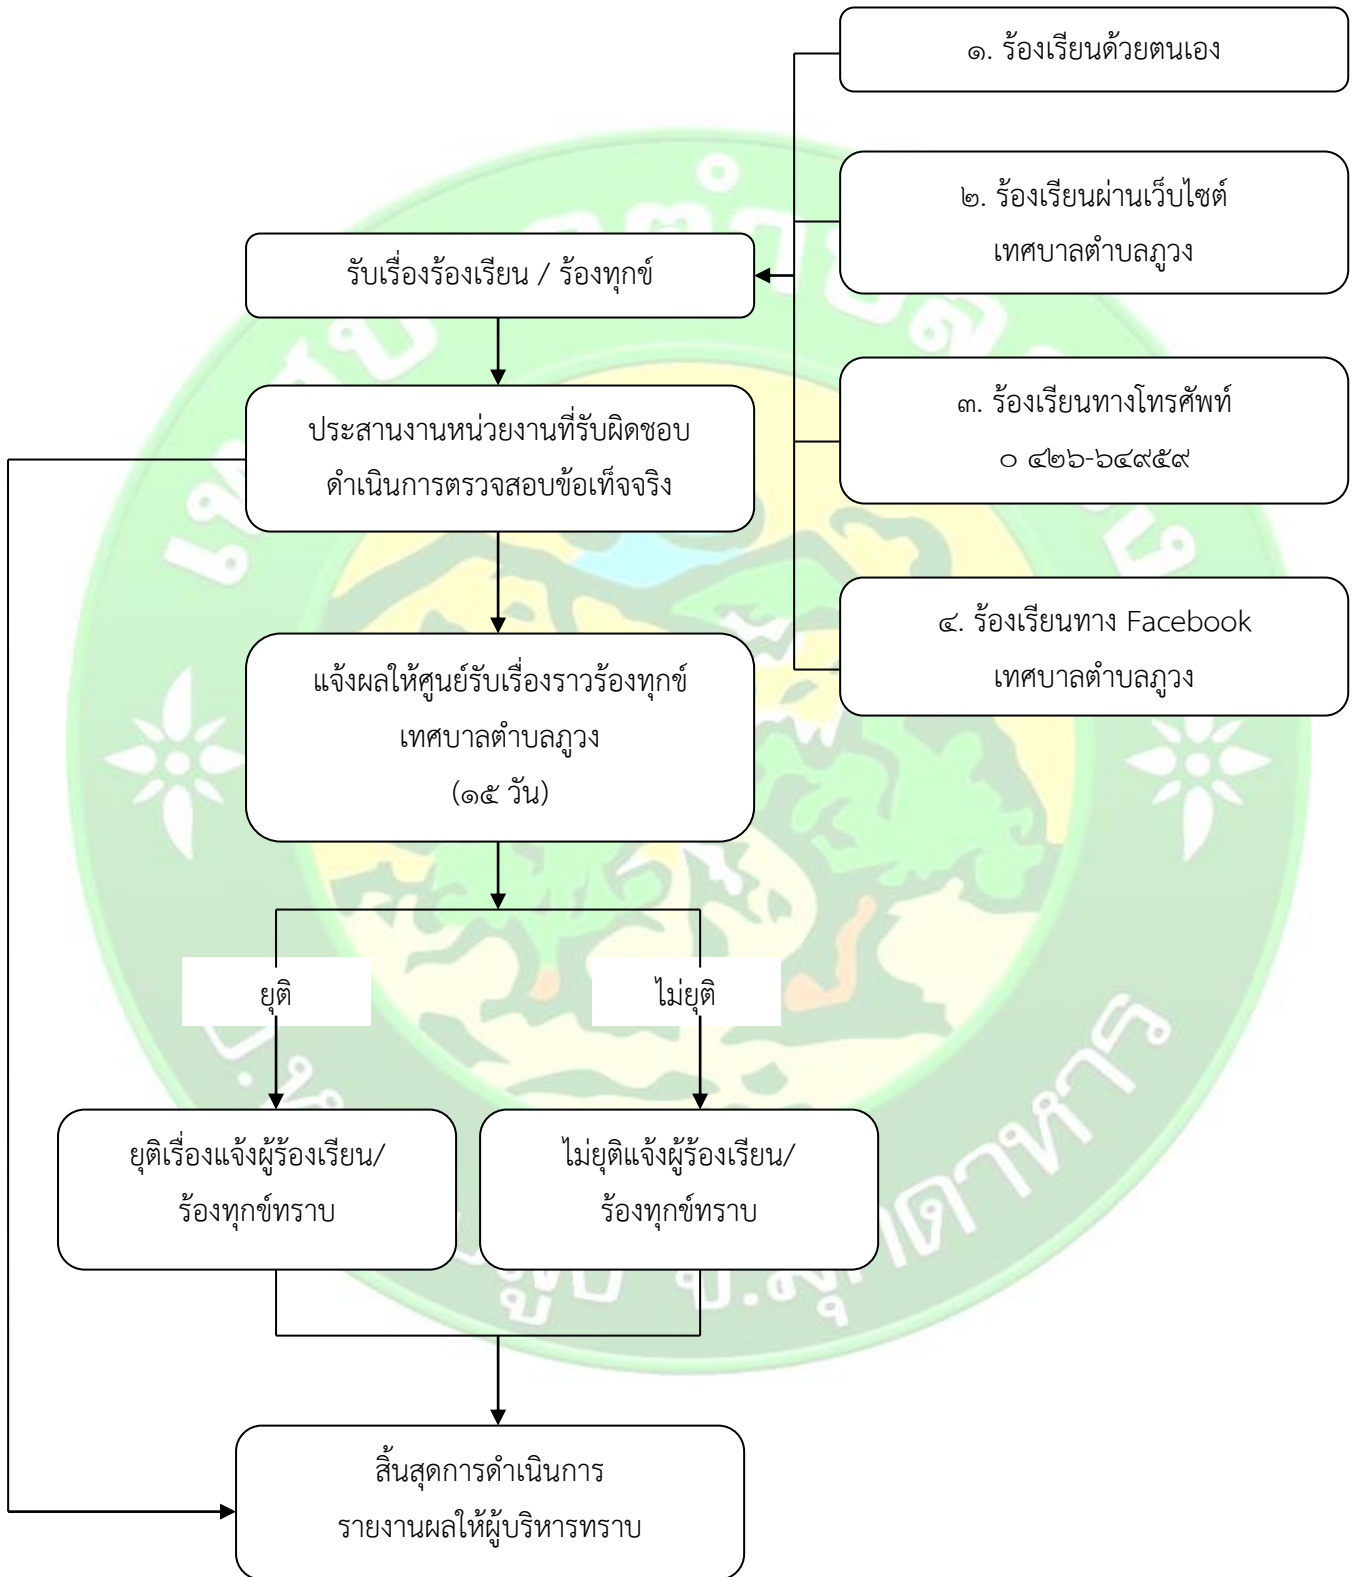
๑. ร้องเรียนด้วยตนเอง

๒. ร้องเรียนผ่านเว็บไซต์ เทศบาลตำบลภูวง

รับเรื่องร้องเรียน / ร้องทุกข์

๓. ร้องเรียนทางโทรศัพท์ ๐ ๔๒๖-๖๔๙๕๙

ประสานงานหน่วยงานที่รับผิดชอบ ดำเนินการตรวจสอบข้อเท็จจริง

๔. ร้องเรียนทาง Facebook เทศบาลตำบลภูวง

แจ้งผลให้ศูนย์รับเรื่องราวร้องทุกข์ เทศบาลตำบลภูวง (๑๕ วัน)

ยุติ

ไม่ยุติ

ยุติเรื่องแจ้งผู้ร้องเรียน/ร้องทุกข์ทราบ

ไม่ยุติแจ้งผู้ร้องเรียน/ร้องทุกข์ทราบ

สิ้นสุดการดำเนินการ รายงานผลให้ผู้บริหารทราบ